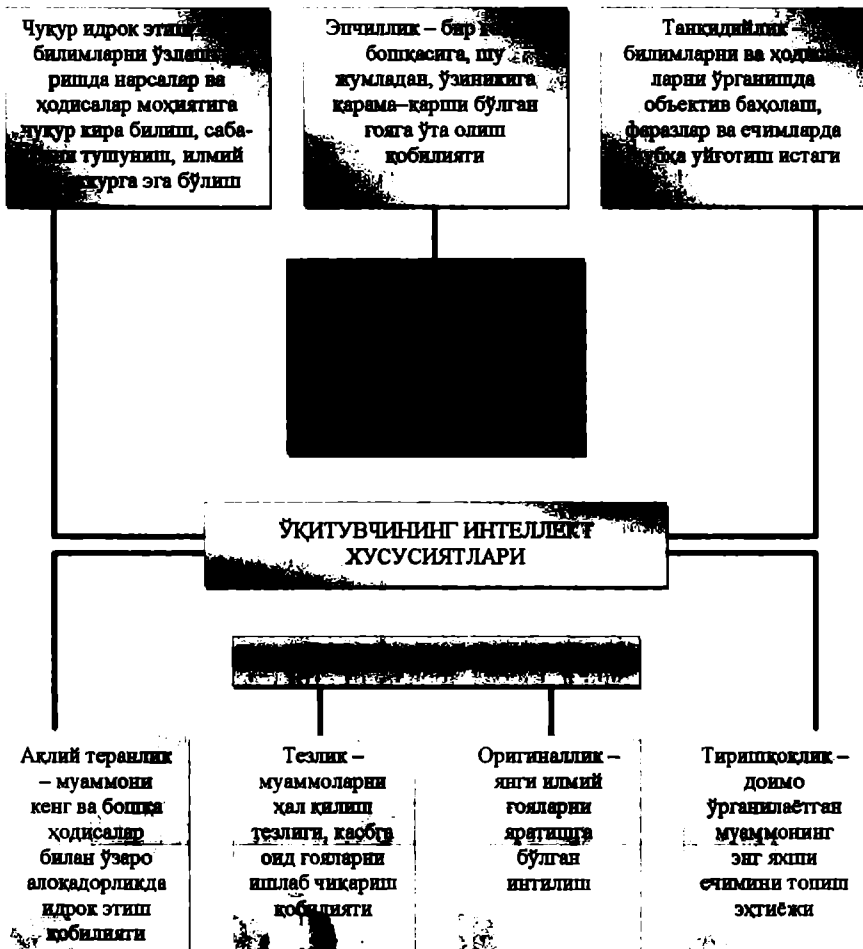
Чуқур идрок этиш – билимларни ўзлаштиришда нарсалар ва ҳодисалар моҳиятига чуқур кира билиш, сабабини тушуниш, илмий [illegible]курга эга бўлиш

Эпчиллик – бир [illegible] бошқасига, шу жумладан, ўзиникига қарама–қарши бўлган ғояга ўта олиш қобилияти

Танқидийлик – билимларни ва ҳодисаларни ўрганишда объектив баҳолаш, фаразлар ва ечимларда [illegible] уйғотиш истаги

ЎҚИТУВЧИНИНГ ИНТЕЛЛЕКТ ХУСУСИЯТЛАРИ

Ақлий теранлик – муаммони кенг ва бошқа ҳодисалар билан ўзаро алоқадорликда идрок этиш қобилияти

Тезлик – муаммоларни ҳал қилиш тезлиги, касбга оид ғояларни ишлаб чиқариш қобилияти

Оригиналлик – янги илмий ғояларни яратишга бўлган интилиш

Тиришқоқлик – доимо ўрганилаётган муаммонинг энг яхши ечимини топиш эҳтиёжи